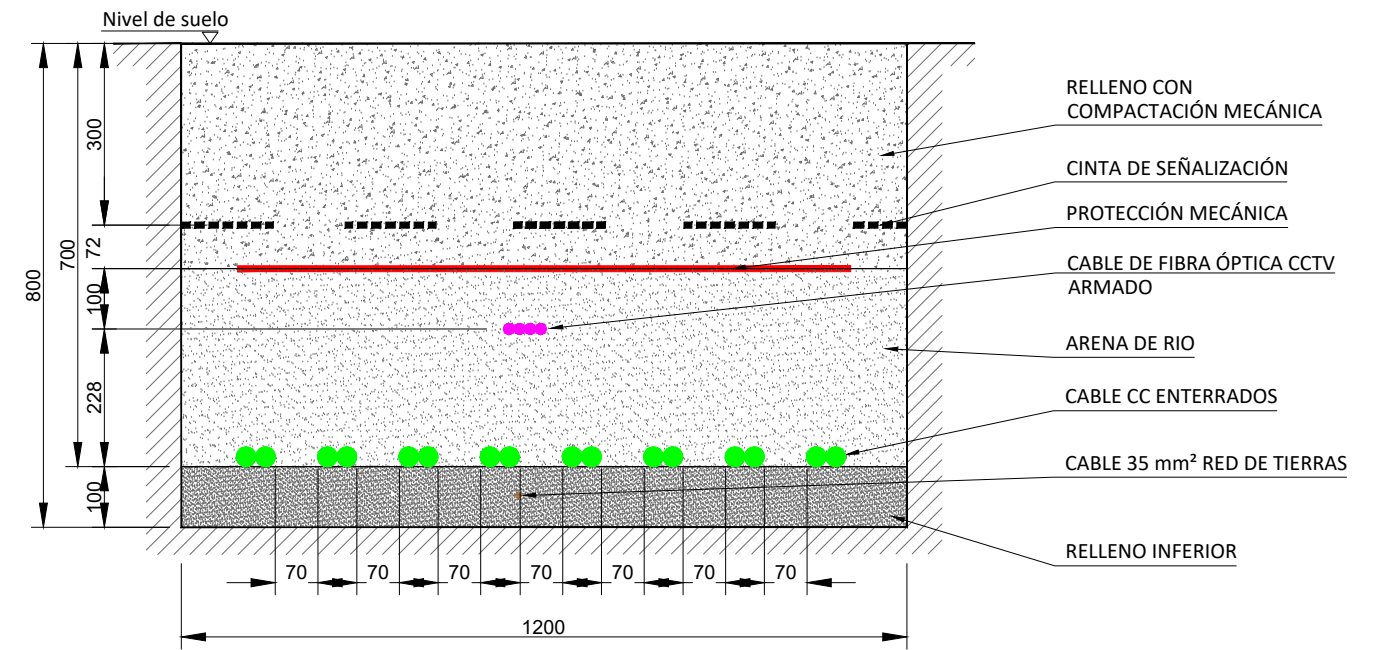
Nivel de suelo

800
700
300
72
100
228
100

RELLENO CON COMPACTACIÓN MECÁNICA

CINTA DE SEÑALIZACIÓN

PROTECCIÓN MECÁNICA

CABLE DE FIBRA ÓPTICA CCTV ARMADO

ARENA DE RIO

CABLE CC ENTERRADOS

CABLE 35 mm² RED DE TIERRAS

RELLENO INFERIOR

70 70 70 70 70 70 70

1200